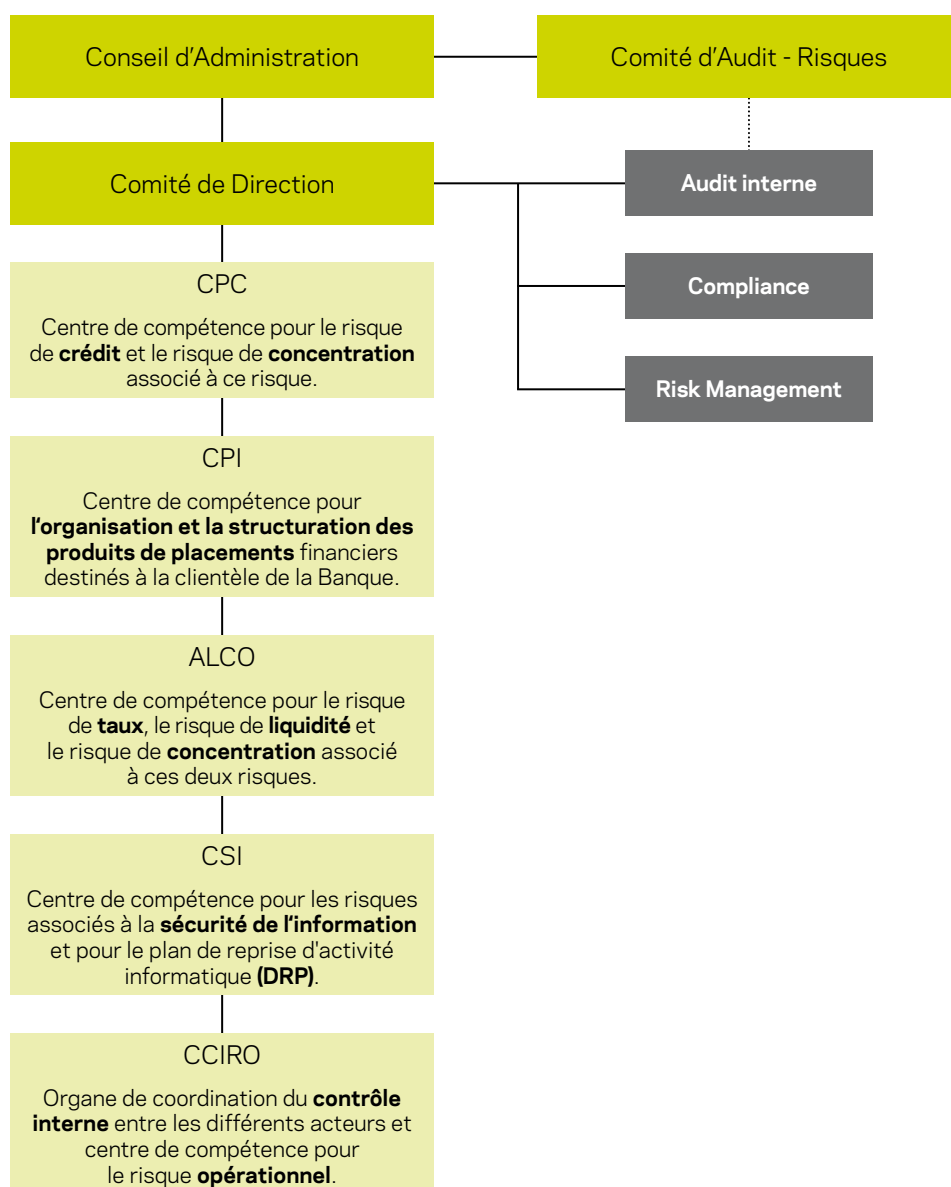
Conseil d’Administration

Comité d’Audit - Risques

Comité de Direction

Audit interne

Compliance

Risk Management

CPC

Centre de compétence pour le risque de crédit et le risque de concentration associé à ce risque.

CPI

Centre de compétence pour l’organisation et la structuration des produits de placements financiers destinés à la clientèle de la Banque.

ALCO

Centre de compétence pour le risque de taux, le risque de liquidité et le risque de concentration associé à ces deux risques.

CSI

Centre de compétence pour les risques associés à la sécurité de l’information et pour le plan de reprise d'activité informatique (DRP).

CCIRO

Organe de coordination du contrôle interne entre les différents acteurs et centre de compétence pour le risque opérationnel.